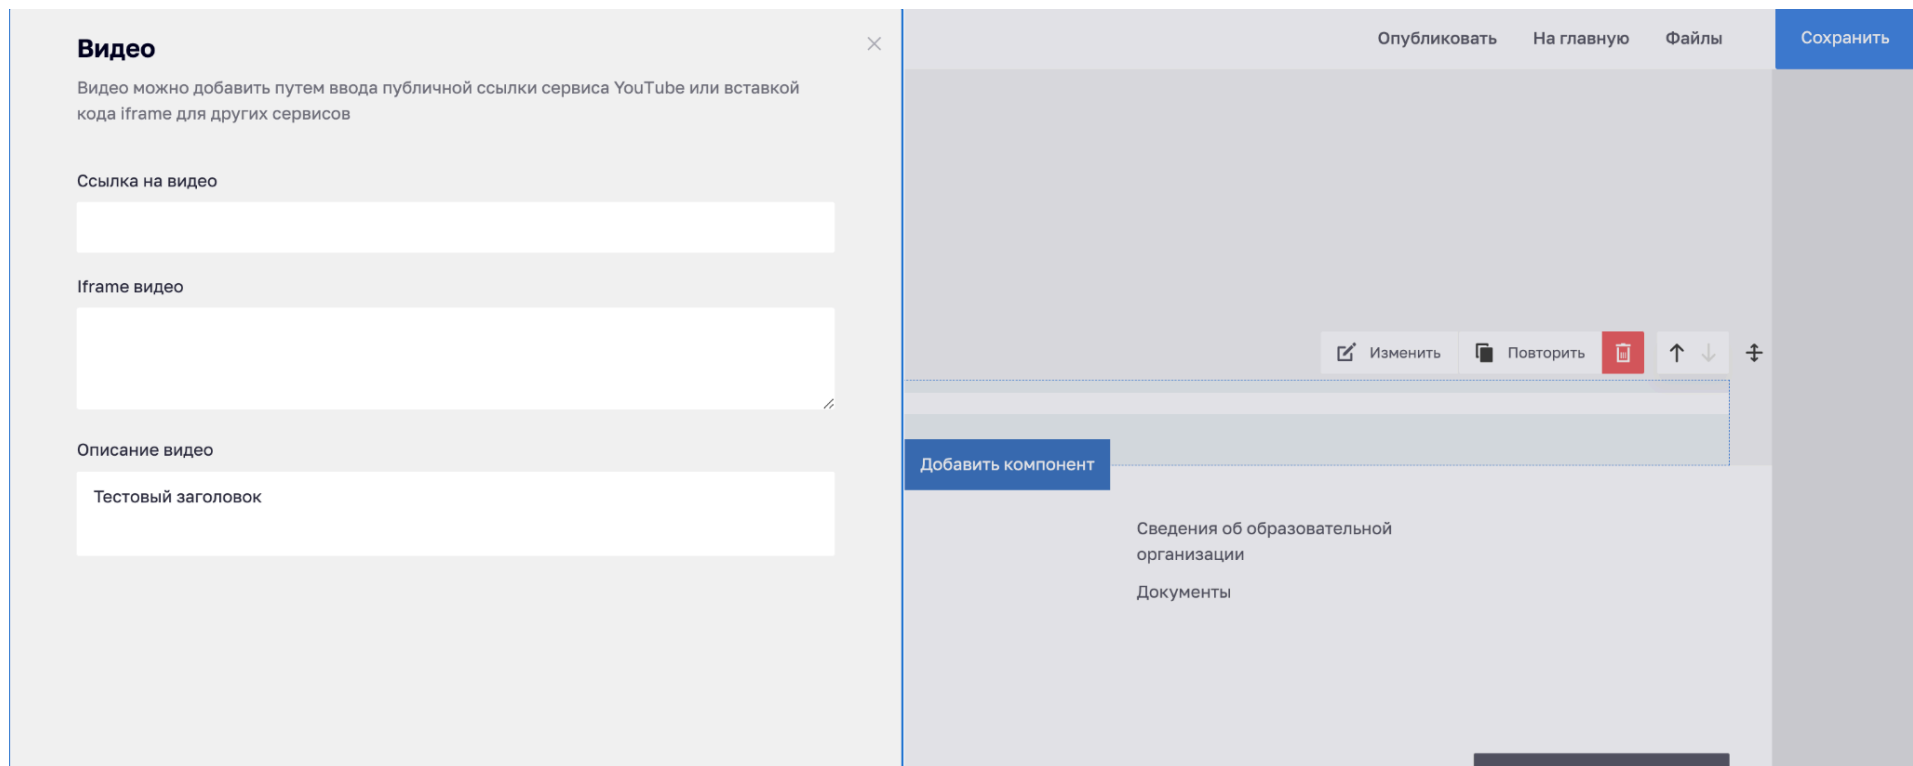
Видео

Видео можно добавить путем ввода публичной ссылки сервиса YouTube или вставкой кода iframe для других сервисов

Ссылка на видео

Iframe видео

Описание видео

Тестовый заголовок

Опубликовать На главную Файлы Сохранить

Изменить Повторить

Добавить компонент

Сведения об образовательной организации

Документы